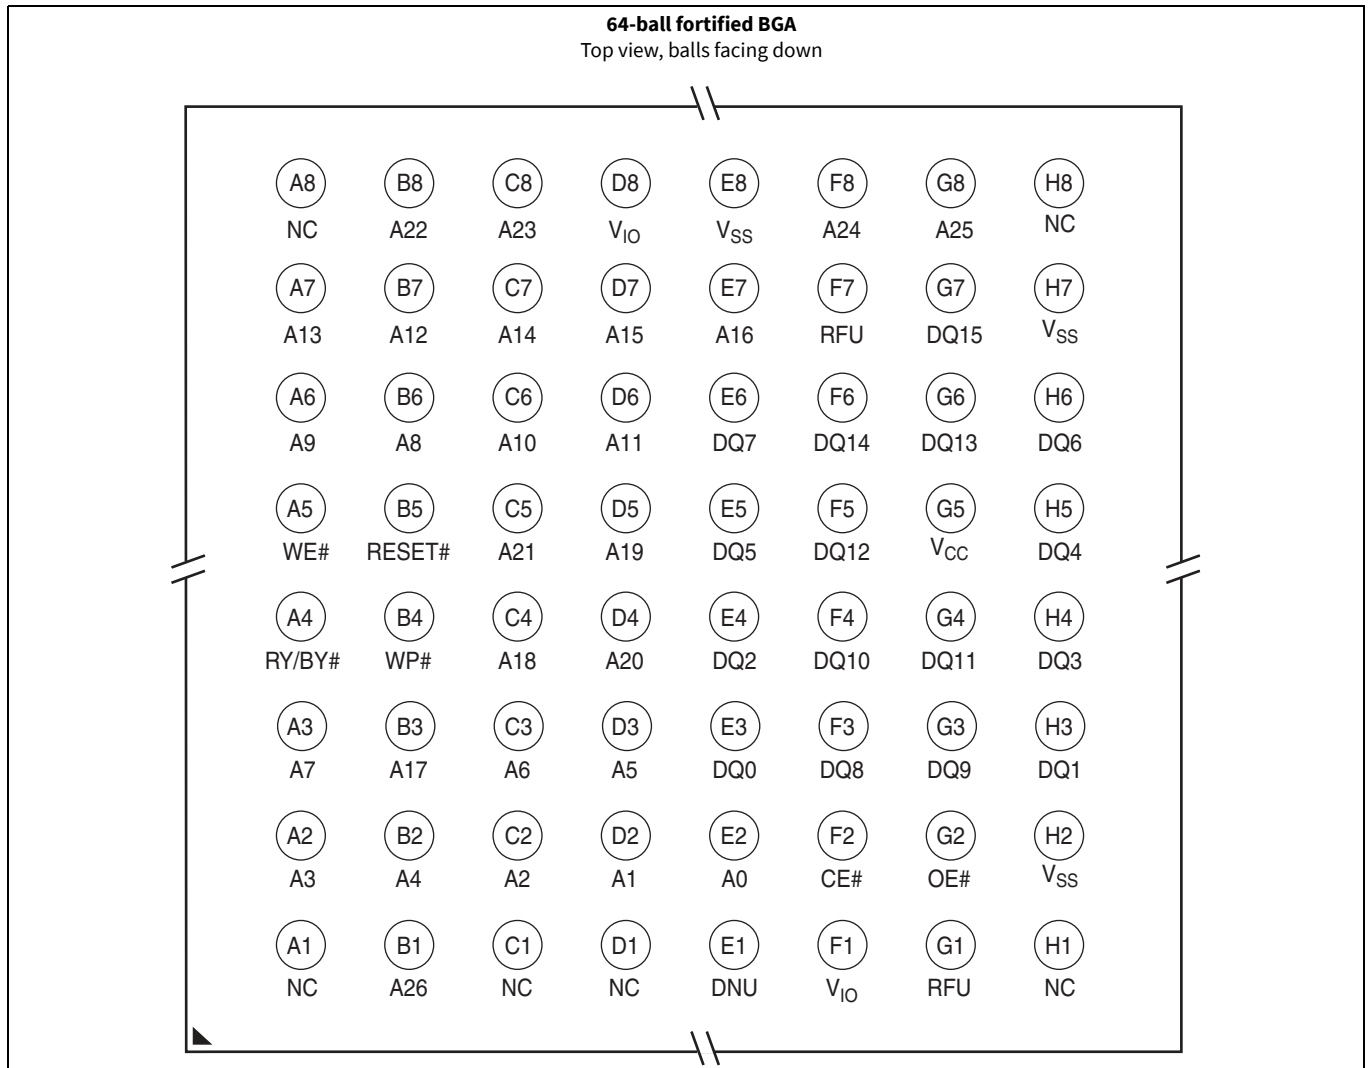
**64-ball fortified BGA**
Top view, balls facing down

A8 B8 C8 D8 E8 F8 G8 H8
NC A22 A23 $V_{IO}$ $V_{SS}$ A24 A25 NC

A7 B7 C7 D7 E7 F7 G7 H7
A13 A12 A14 A15 A16 RFU DQ15 $V_{SS}$

A6 B6 C6 D6 E6 F6 G6 H6
A9 A8 A10 A11 DQ7 DQ14 DQ13 DQ6

A5 B5 C5 D5 E5 F5 G5 H5
WE# RESET# A21 A19 DQ5 DQ12 $V_{CC}$ DQ4

A4 B4 C4 D4 E4 F4 G4 H4
RY/BY# WP# A18 A20 DQ2 DQ10 DQ11 DQ3

A3 B3 C3 D3 E3 F3 G3 H3
A7 A17 A6 A5 DQ0 DQ8 DQ9 DQ1

A2 B2 C2 D2 E2 F2 G2 H2
A3 A4 A2 A1 A0 CE# OE# $V_{SS}$

A1 B1 C1 D1 E1 F1 G1 H1
NC A26 NC NC DNU $V_{IO}$ RFU NC